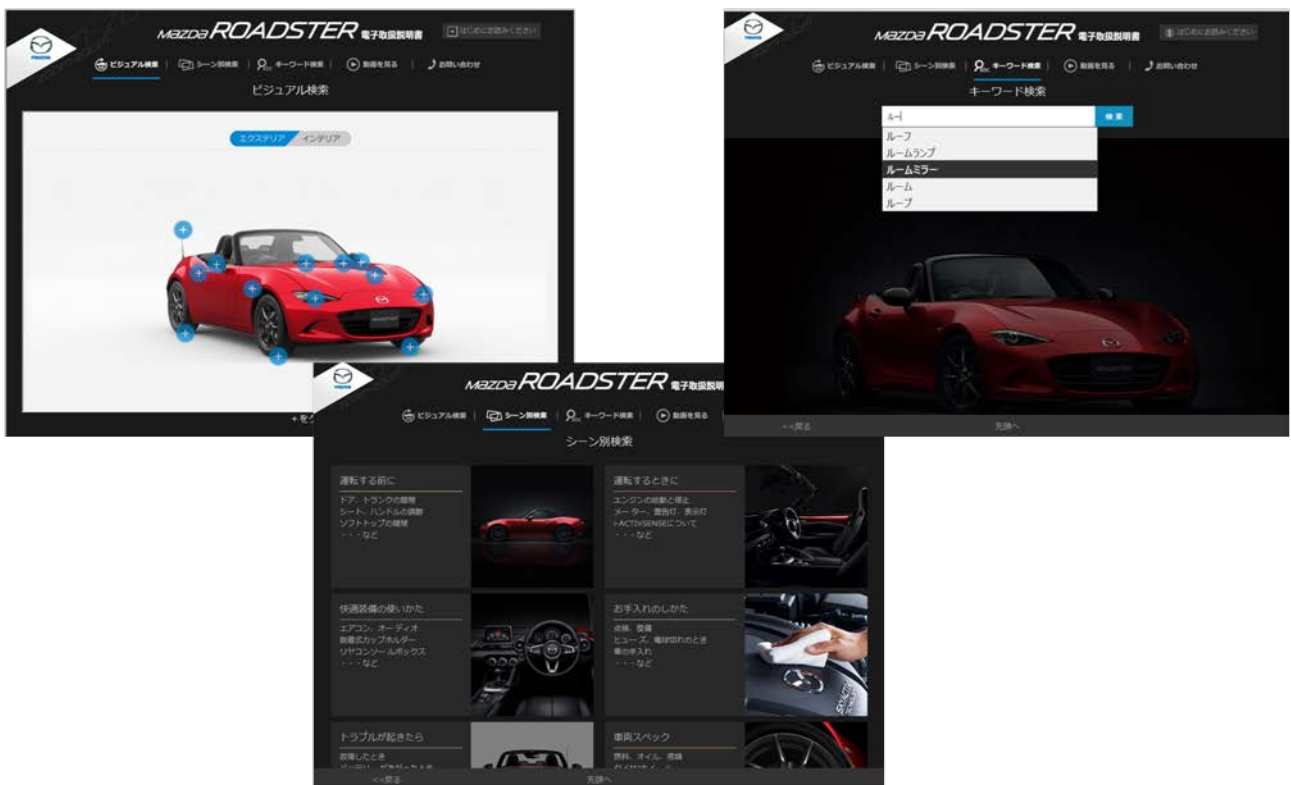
MAZDA ROADSTER 電子取扱説明書
はじめにお読みください
ビジュアル検索 | シーン別検索 | キーワード検索 | 動画を見る | お問い合わせ
ビジュアル検索
エクステリア インテリア
+を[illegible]

MAZDA ROADSTER 電子取扱説明書
はじめにお読みください
ビジュアル検索 | シーン別検索 | キーワード検索 | 動画を見る | お問い合わせ
キーワード検索
ル-|
検索
ルーフ
ルームランプ
ルームミラー
ルーム
ループ
<<戻る
先頭へ

MAZDA ROADSTER 電子取扱説明書
ビジュアル検索 | シーン別検索 | キーワード検索 | 動画を見る
シーン別検索

運転する前に
ドア、トランクの開閉
シート、ハンドルの調節
ソフトトップの開閉
・・・など

運転するときに
エンジンの始動と停止
メーター、警告灯、表示灯
i-ACTIVSENSEについて
・・・など

快適装備の使いかた
エアコン、オーディオ
脱着式カップホルダー
リヤコンソールボックス
・・・など

お手入れのしかた
点検、整備
ヒューズ、電球切れのとき
車の手入れ
・・・など

トラブルが起きたら
故障したとき
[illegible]

車両スペック
燃料、オイル、規格
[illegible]

<<戻る
先頭へ